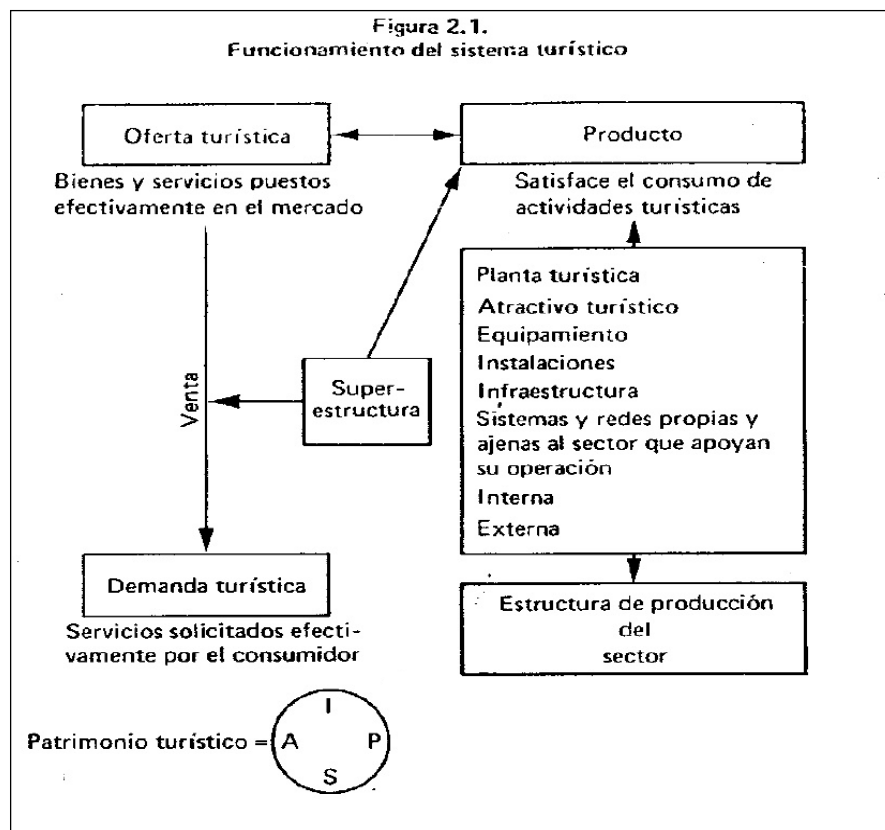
Figura 2.1.
Funcionamiento del sistema turístico

Oferta turística

Bienes y servicios puestos efectivamente en el mercado

Producto

Satisface el consumo de actividades turísticas

Planta turística
Atractivo turístico
Equipamiento
Instalaciones
Infraestructura
Sistemas y redes propias y ajenas al sector que apoyan su operación
Interna
Externa

Venta

Superestructura

Demanda turística

Servicios solicitados efectivamente por el consumidor

Estructura de producción del sector

Patrimonio turístico = A I P S